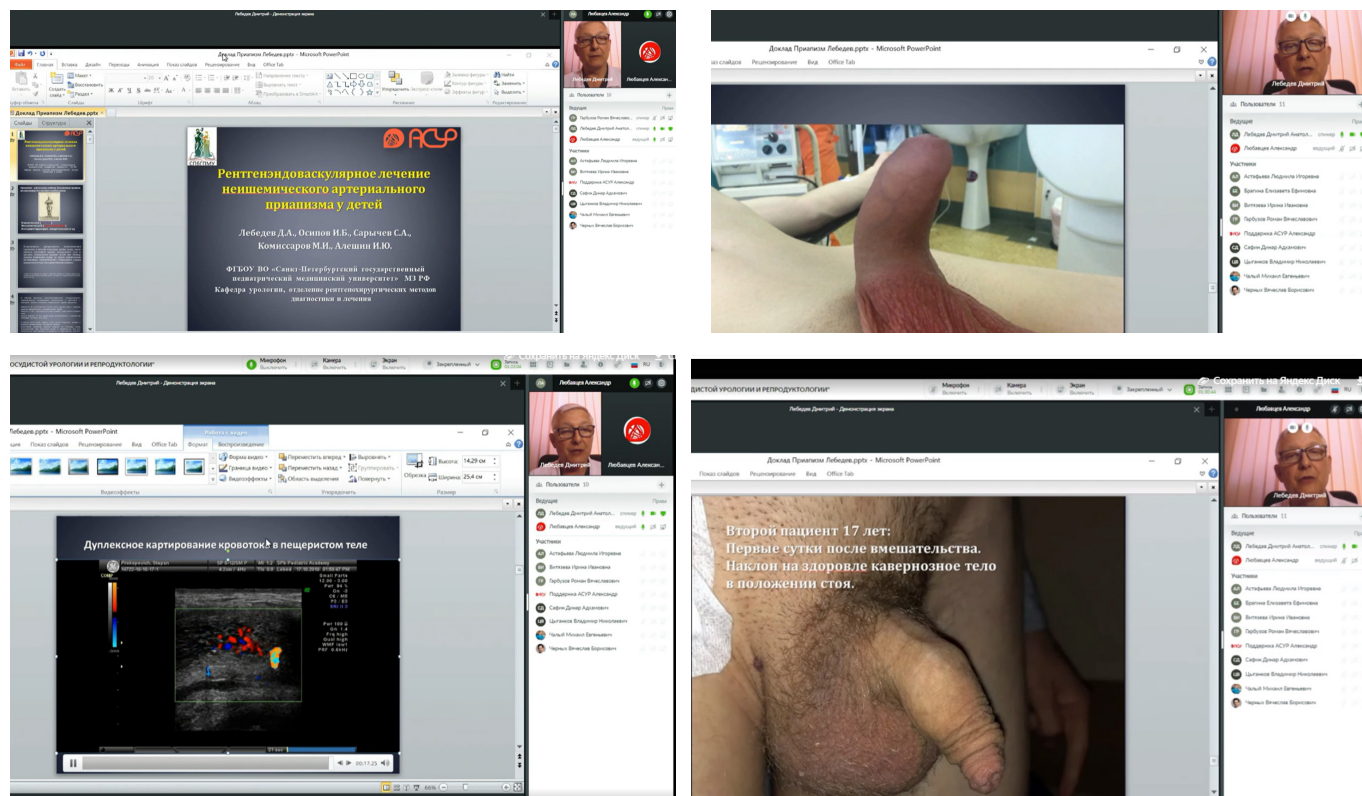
Лебедев Дмитрий - Демонстрация экрана

Доклад Приапизм Лебедев.pptx - Microsoft PowerPoint

Файл Главная Вставка Дизайн Переходы Анимация Показ слайдов Рецензирование Вид Office Tab

Слайды Структура

АСУР

Рентгенэндоваскулярное лечение неишемического артериального приапизма у детей

Лебедев Д.А., Осипов И.Б., Сарычев С.А., Комиссаров М.И., Алешин И.Ю.

ФГБОУ ВО «Санкт-Петербургский государственный педиатрический медицинский университет» МЗ РФ
Кафедра урологии, отделение рентгенохирургических методов диагностики и лечения

Лебедев Александр

Лебедев Дмитрий Любавцев Александ...

Пользователи 10

Ведущие
Тарбузов Роман Вячеславович
Лебедев Дмитрий Анатол...
Любавцев Александр

Участники
Астафьева Людмила Игоревна
Витязева Ирина Ивановна
Поддержка АСУР Александр
Сафин Динар Адсинович
Цыганков Владимир Николаевич
Чалый Михаил Евгеньевич
Черных Вячеслав Борисович

Доклад Приапизм Лебедев.pptx - Microsoft PowerPoint

Рецензирование Вид Office Tab

Лебедев Дмитрий

Пользователи 11

Ведущие
Лебедев Дмитрий Анатол...
Любавцев Александр

Участники
Астафьева Людмила Игоревна
Брагина Елизавета Ефимовна
Витязева Ирина Ивановна
Тарбузов Роман Вячеславович
Поддержка АСУР Александр
Сафин Динар Адсинович
Цыганков Владимир Николаевич
Чалый Михаил Евгеньевич
Черных Вячеслав Борисович

ОСУДИСТОЙ УРОЛОГИИ И РЕПРОДУКТОЛОГИИ"

Микрофон Камера Экран Закрепленный

Лебедев Дмитрий - Демонстрация экрана

Лебедев.pptx - Microsoft PowerPoint

Работа с видео

Показ слайдов Рецензирование Вид Office Tab Формат Воспроизведение

Форма видео Граница видео Видеоэффекты Переместить вперед Переместить назад Область выделения Выровнять Группировать Повернуть Обрезка Высота: 14,29 см Ширина: 25,4 см

Видеоэффекты Упорядочить Размер

Дуплексное картирование кровотока в пещеристом теле

00:17.25

Любавцев Александр

Лебедев Дмитрий Любавцев Александ...

Пользователи 10

Ведущие
Лебедев Дмитрий Анатол...
Любавцев Александр

Участники
Астафьева Людмила Игоревна
Витязева Ирина Ивановна
Гарбузов Роман Вячеславович
Поддержка АСУР Александр
Сафин Динар Адсинович
Цыганков Владимир Николаевич
Чалый Михаил Евгеньевич
Черных Вячеслав Борисович

ОСУДИСТОЙ УРОЛОГИИ И РЕПРОДУКТОЛОГИИ"

Микрофон Камера Экран Закрепленный Сохранить на Яндекс Диск

Лебедев Дмитрий - Демонстрация экрана

Любавцев Александр

Показ слайдов Рецензирование Вид Office Tab

Доклад Приапизм Лебедев.pptx - Microsoft PowerPoint

Второй пациент 17 лет:
Первые сутки после вмешательства.
Наклон на здоровле кавернозное тело в положении стоя.

Лебедев Дмитрий

Пользователи 11

Ведущие
Лебедев Дмитрий Анатол...
Любавцев Александр

Участники
Астафьева Людмила Игоревна
Брагина Елизавета Ефимовна
Витязева Ирина Ивановна
Гарбузов Роман Вячеславович
Поддержка АСУР Александр
Сафин Динар Адсинович
Цыганков Владимир Николаевич
Чалый Михаил Евгеньевич
Черных Вячеслав Борисович